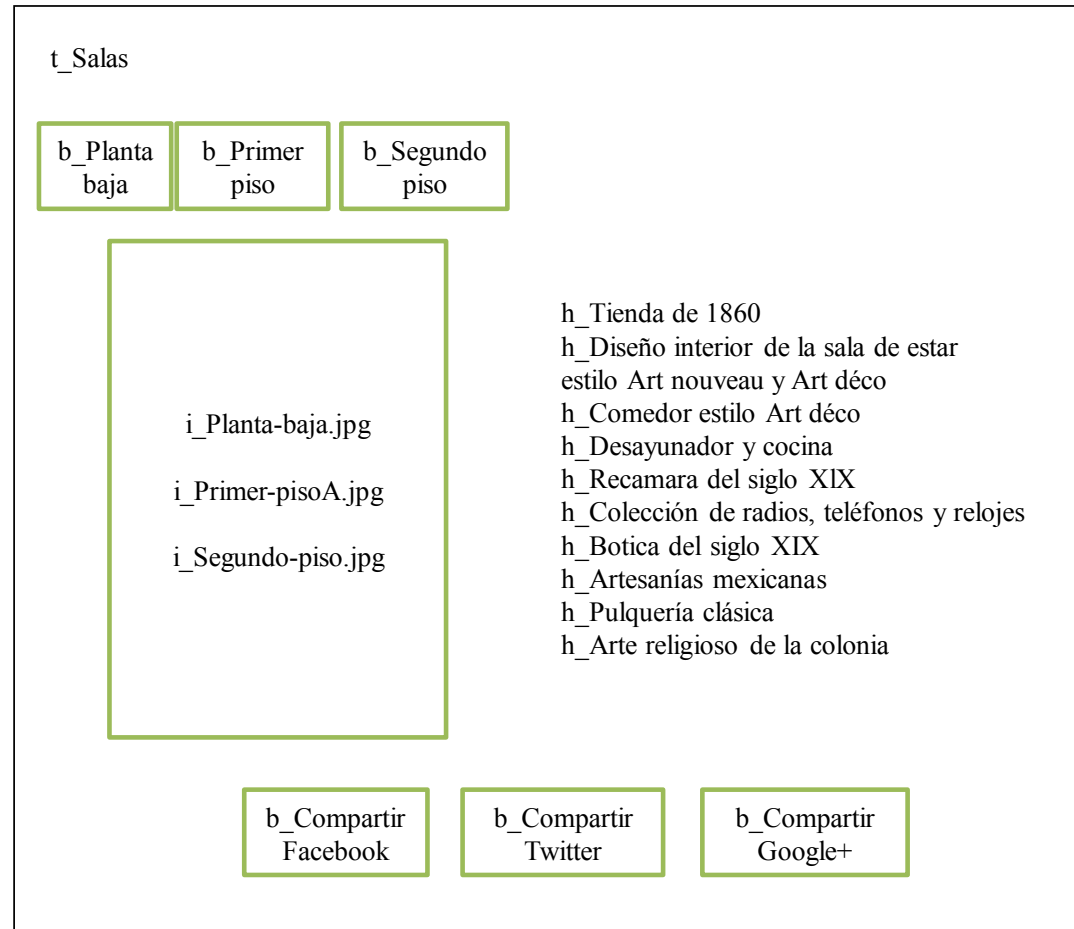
t_Salas

b_Planta baja

b_Primer piso

b_Segundo piso

i_Planta-baja.jpg

i_Primer-pisoA.jpg

i_Segundo-piso.jpg

h_Tienda de 1860
h_Diseño interior de la sala de estar estilo Art nouveau y Art déco
h_Comedor estilo Art déco
h_Desayunador y cocina
h_Recamara del siglo XlX
h_Colección de radios, teléfonos y relojes
h_Botica del siglo XIX
h_Artesanías mexicanas
h_Pulquería clásica
h_Arte religioso de la colonia

b_Compartir Facebook

b_Compartir Twitter

b_Compartir Google+